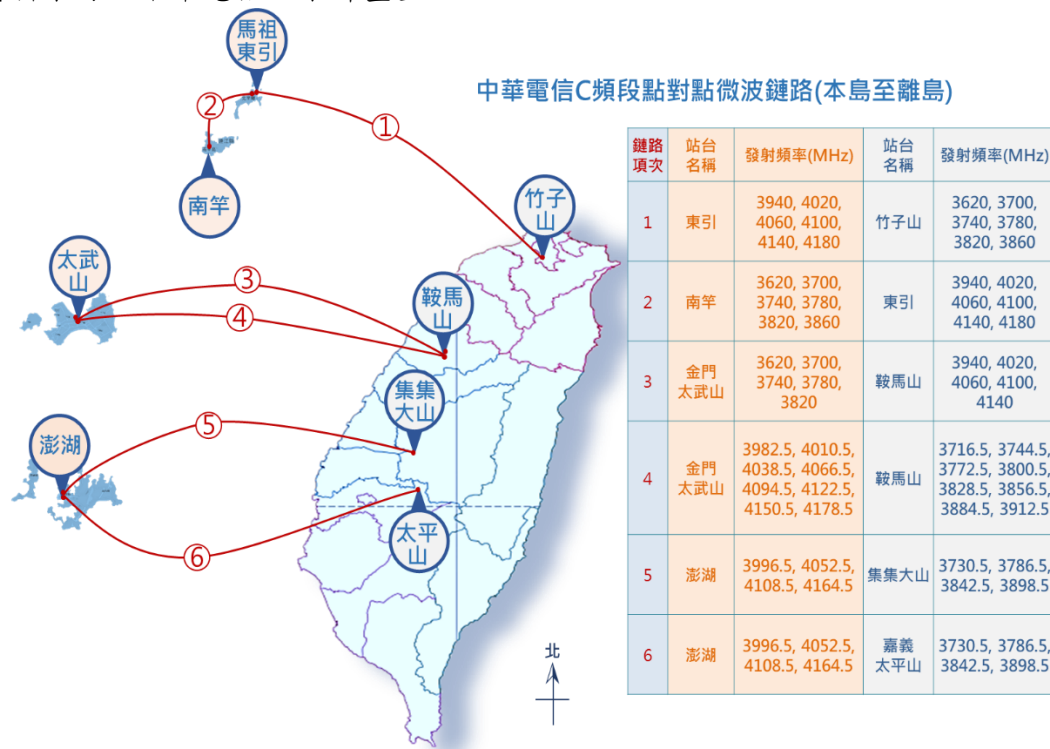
馬祖東引

南竿

太武山

澎湖

竹子山

鞍馬山

集集大山

太平山

①

②

③

④

⑤

⑥

北

中華電信C頻段點對點微波鏈路(本島至離島)

| 鏈路項次 | 站台名稱 | 發射頻率(MHz) | 站台名稱 | 發射頻率(MHz) |
|---|---|---|---|---|
| 1 | 東引 | 3940, 4020, 4060, 4100, 4140, 4180 | 竹子山 | 3620, 3700, 3740, 3780, 3820, 3860 |
| 2 | 南竿 | 3620, 3700, 3740, 3780, 3820, 3860 | 東引 | 3940, 4020, 4060, 4100, 4140, 4180 |
| 3 | 金門太武山 | 3620, 3700, 3740, 3780, 3820 | 鞍馬山 | 3940, 4020, 4060, 4100, 4140 |
| 4 | 金門太武山 | 3982.5, 4010.5, 4038.5, 4066.5, 4094.5, 4122.5, 4150.5, 4178.5 | 鞍馬山 | 3716.5, 3744.5, 3772.5, 3800.5, 3828.5, 3856.5, 3884.5, 3912.5 |
| 5 | 澎湖 | 3996.5, 4052.5, 4108.5, 4164.5 | 集集大山 | 3730.5, 3786.5, 3842.5, 3898.5 |
| 6 | 澎湖 | 3996.5, 4052.5, 4108.5, 4164.5 | 嘉義太平山 | 3730.5, 3786.5, 3842.5, 3898.5 |